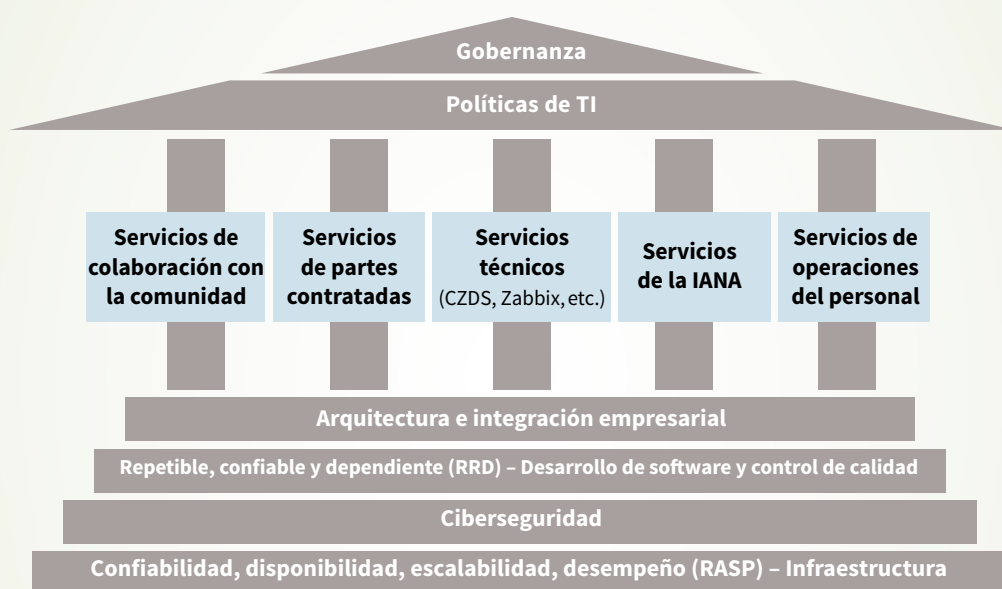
Gobernanza

Políticas de TI

Servicios de colaboración con la comunidad

Servicios de partes contratadas

Servicios técnicos (CZDS, Zabbix, etc.)

Servicios de la IANA

Servicios de operaciones del personal

Arquitectura e integración empresarial

Repetible, confiable y dependiente (RRD) – Desarrollo de software y control de calidad

Ciberseguridad

Confiabilidad, disponibilidad, escalabilidad, desempeño (RASP) – Infraestructura